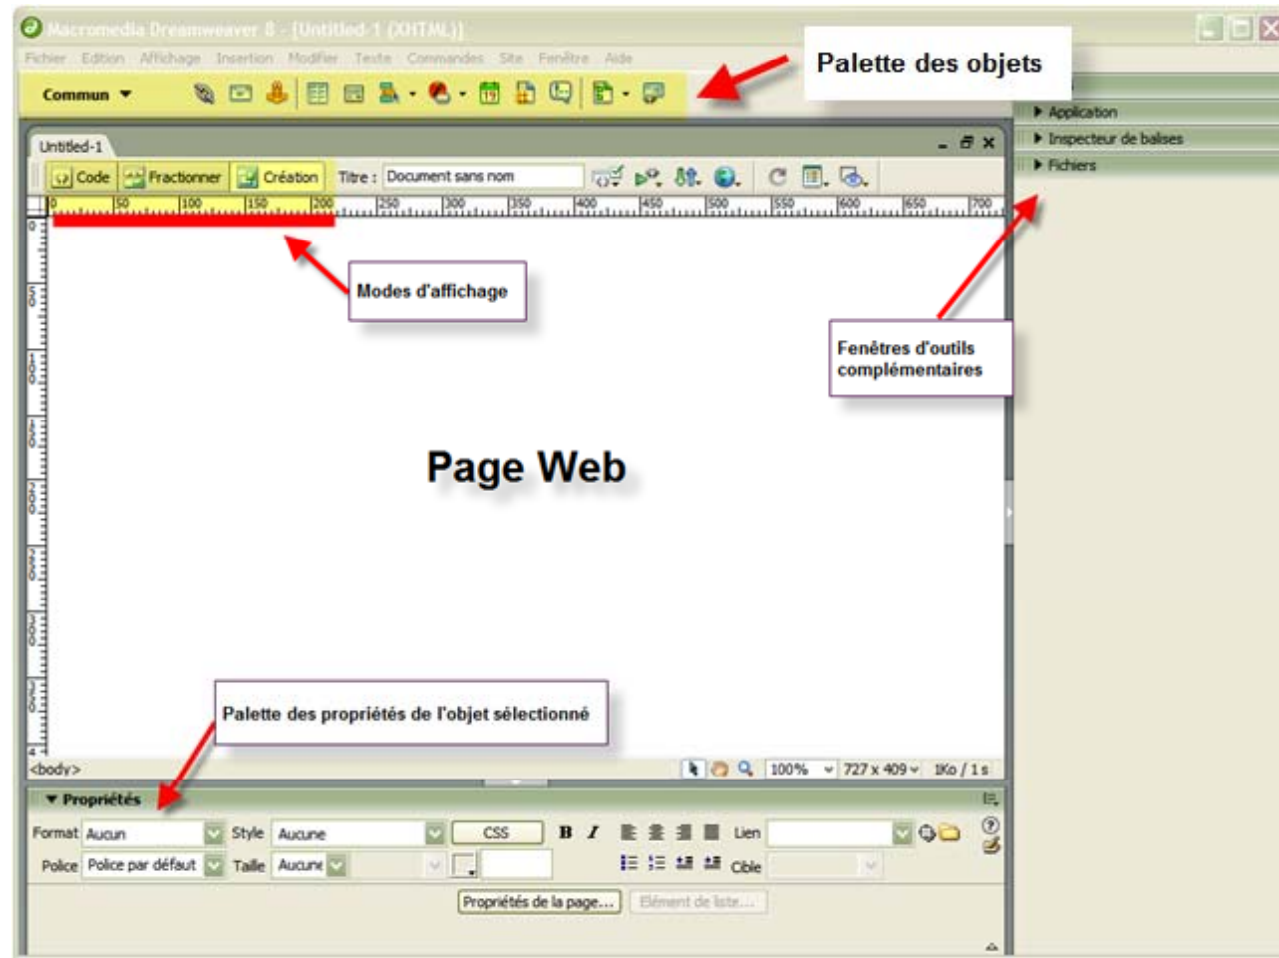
Macromedia Dreamweaver 8 - [Untitled-1 (XHTML)]

Fichier Edition Affichage Insertion Modifier Texte Commandes Site Fenêtre Aide

Commun

Palette des objets

Application
Inspecteur de balises
Fichiers

Untitled-1

Code Fractionner Création Titre : Document sans nom

0 50 100 150 200 250 300 350 400 450 500 550 600 650 700

Modes d'affichage

Fenêtres d'outils complémentaires

Page Web

Palette des propriétés de l'objet sélectionné

<body>

100% 727 x 409 1Ko / 1 s

Propriétés

Format Aucun Style Aucune CSS B I Lien

Police Police par défaut Taille Aucune Cible

Propriétés de la page... Elément de liste...